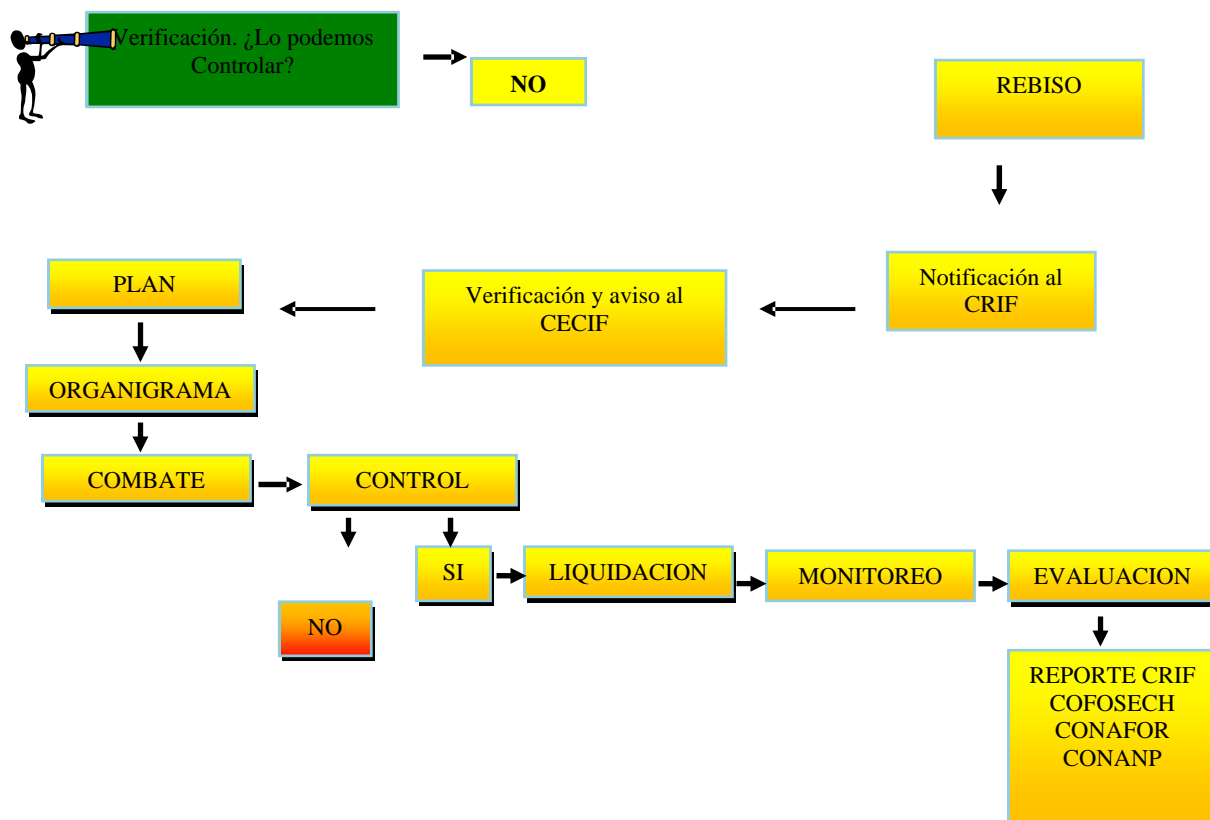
Verificación. ¿Lo podemos Controlar?

NO

REBISO

Notificación al CRIF

Verificación y aviso al CECIF

PLAN

ORGANIGRAMA

COMBATE

CONTROL

SI

NO

LIQUIDACION

MONITOREO

EVALUACION

REPORTE CRIF
COFOSECH
CONAFOR
CONANP